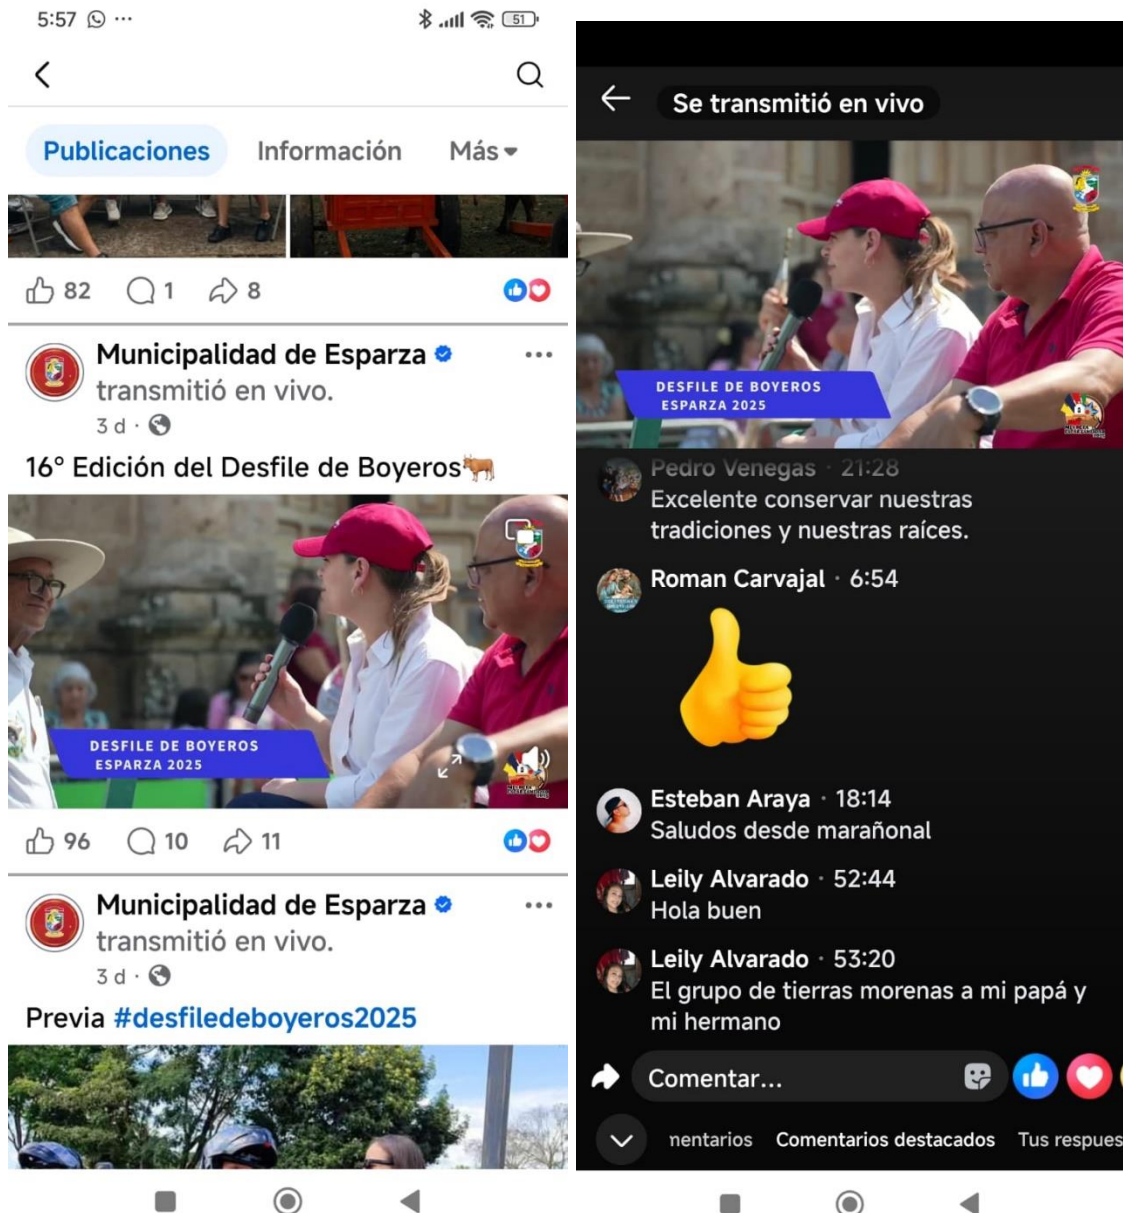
5:57 ··· 51

Publicaciones Información Más

82 1 8

Municipalidad de Esparza transmitió en vivo.
3 d ·
16° Edición del Desfile de Boyeros🐂

DESFILE DE BOYEROS
ESPARZA 2025

96 10 11

Municipalidad de Esparza transmitió en vivo.
3 d ·
Previa #desfiledeboyeros2025

Se transmitió en vivo

DESFILE DE BOYEROS
ESPARZA 2025

Pedro Venegas · 21:28
Excelente conservar nuestras tradiciones y nuestras raíces.

Roman Carvajal · 6:54

Esteban Araya · 18:14
Saludos desde marañonal

Leily Alvarado · 52:44
Hola buen

Leily Alvarado · 53:20
El grupo de tierras morenas a mi papá y mi hermano

Comentar...

nentarios Comentarios destacados Tus respues